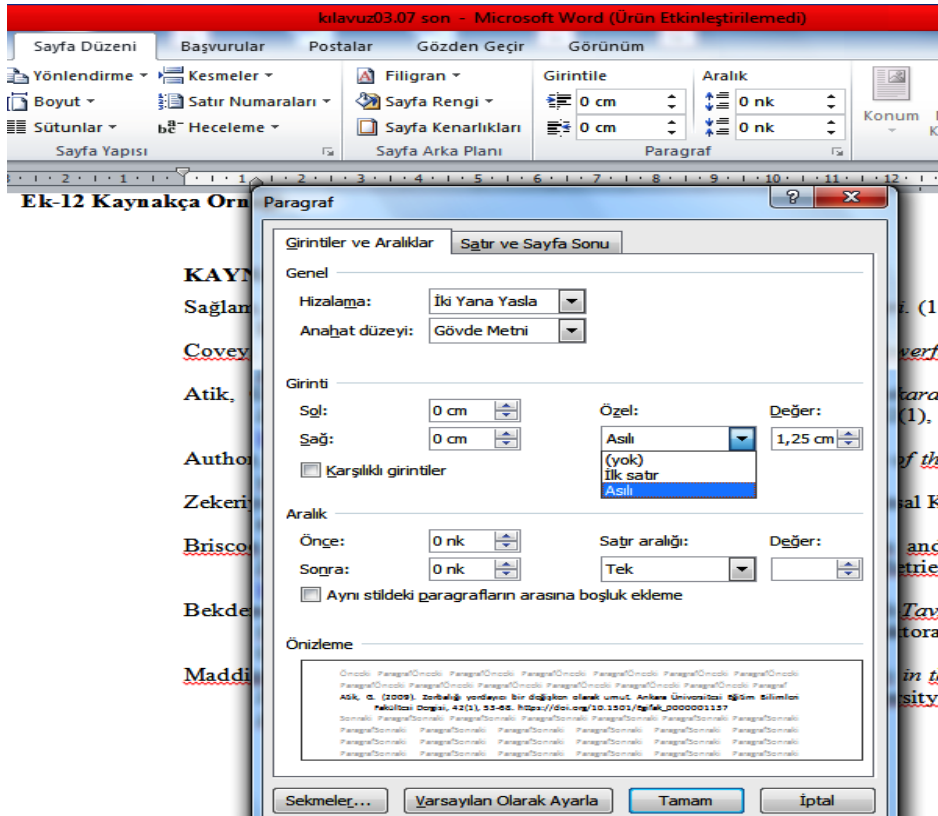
kılavuz03.07 son - Microsoft Word (Ürün Etkinleştirilemedi)

Sayfa Düzeni Başvurular Postalar Gözden Geçir Görünüm

Yönlendirme Kesmeler Filigran Girintile Aralık
Boyut Satır Numaraları Sayfa Rengi 0 cm 0 nk
Sütunlar Heceleme Sayfa Kenarlıkları 0 cm 0 nk Konum
Sayfa Yapısı Sayfa Arka Planı Paragraf

Ek-12 Kaynakça Örn

KAYN
Sağlam
Covey
Atik,
Author
Zekeri
Brisco
Bekde
Maddi

Paragraf

Girintiler ve Aralıklar Satır ve Sayfa Sonu

Genel
Hizalama: İki Yana Yasla
Anahat düzeyi: Gövde Metni

Girinti
Sol: 0 cm Özel: Değer:
Sağ: 0 cm Asılı 1,25 cm
Karşılıklı girintiler (yok)
İlk satır
Asılı

Aralık
Önce: 0 nk Satır aralığı: Değer:
Sonra: 0 nk Tek
Aynı stildeki paragrafların arasına boşluk ekleme

Önizleme

Önceki Paragraf Önceki Paragraf Önceki Paragraf Önceki Paragraf Önceki Paragraf Önceki Paragraf Önceki Paragraf Önceki Paragraf Önceki Paragraf Önceki Paragraf
Atik, G. (2009). Zorbalığı yordayıcı bir değişken olarak umut. Ankara Üniversitesi Eğitim Bilimleri Fakültesi Dergisi, 42(1), 53-68. https://doi.org/10.1501/Egifak_0000001157
Sonraki Paragraf Sonraki Paragraf Sonraki Paragraf Sonraki Paragraf Sonraki Paragraf Sonraki Paragraf

Sekmeler... Varsayılan Olarak Ayarla Tamam İptal